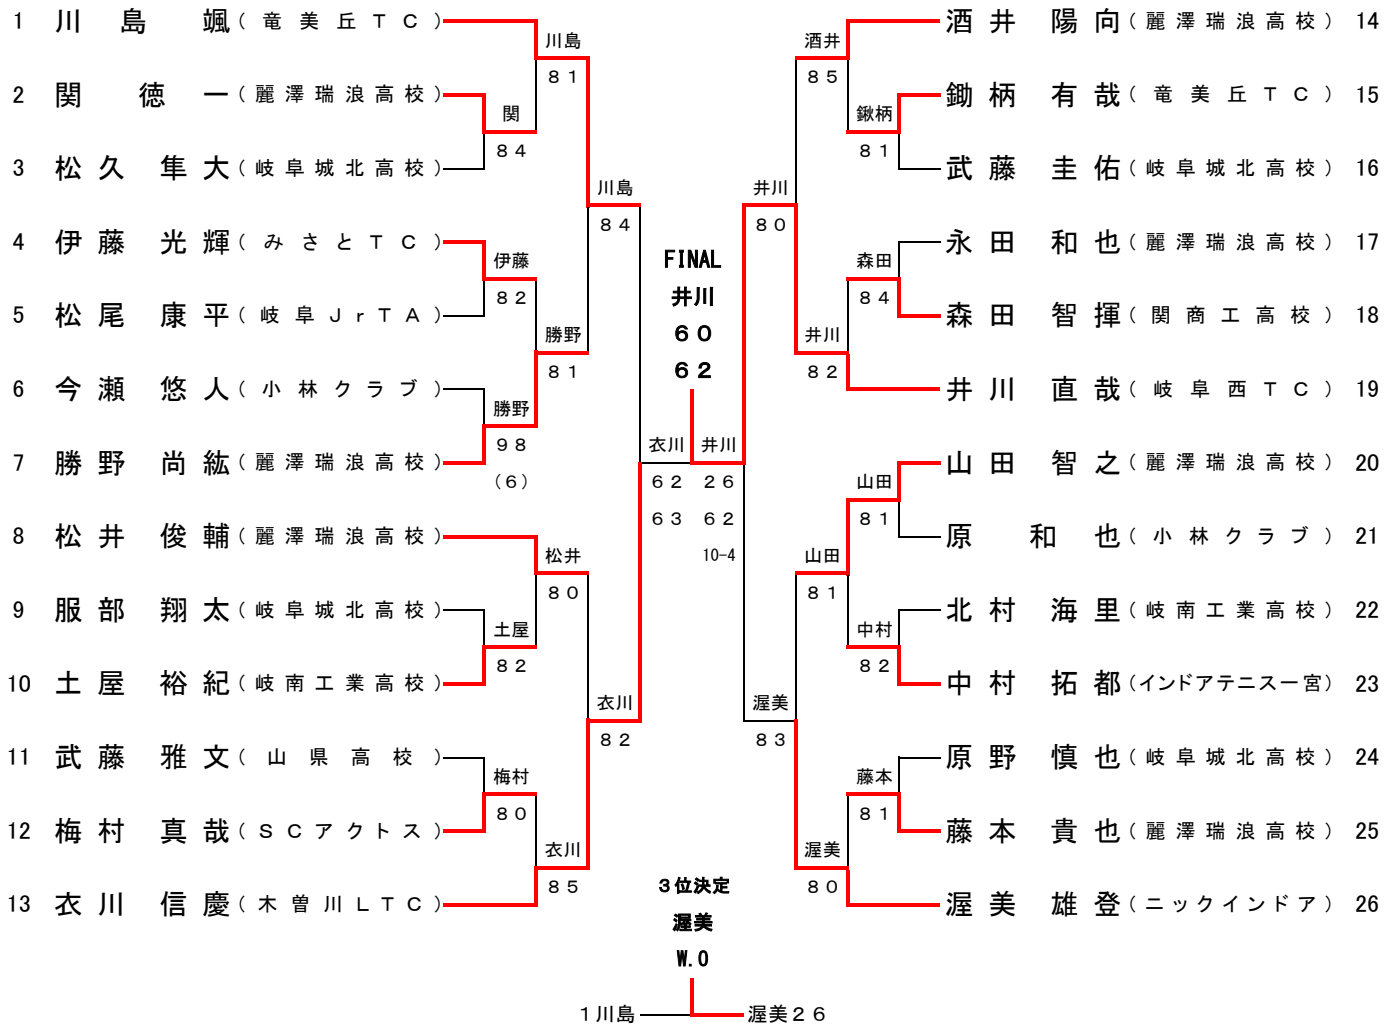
1 川 島 颯（竜美丘TC）
2 関 徳 一（麗澤瑞浪高校）
3 松久 隼大（岐阜城北高校）
4 伊藤 光輝（みさとTC）
5 松尾 康平（岐阜JrTA）
6 今瀬 悠人（小林クラブ）
7 勝野 尚紘（麗澤瑞浪高校）
8 松井 俊輔（麗澤瑞浪高校）
9 服部 翔太（岐阜城北高校）
10 土屋 裕紀（岐南工業高校）
11 武藤 雅文（山県高校）
12 梅村 真哉（SCアクトス）
13 衣川 信慶（木曽川LTC）

関 84
川島 81
伊藤 82
勝野 98 (6)
勝野 81
川島 84
土屋 82
松井 80
梅村 80
衣川 85
衣川 82

FINAL
井川
60
62

衣川 井川
62 26
63 62
10-4

3位決定
渥美
W.O
1川島 渥美26

酒井 85
鍬柄 81
森田 84
井川 82
井川 80
山田 81
中村 82
山田 81
藤本 81
渥美 80
渥美 83

酒井 陽向（麗澤瑞浪高校） 14
鍬柄 有哉（竜美丘TC） 15
武藤 圭佑（岐阜城北高校） 16
永田 和也（麗澤瑞浪高校） 17
森田 智揮（関商工高校） 18
井川 直哉（岐阜西TC） 19
山田 智之（麗澤瑞浪高校） 20
原 和 也（小林クラブ） 21
北村 海里（岐南工業高校） 22
中村 拓都（インドアテニス一宮） 23
原野 慎也（岐阜城北高校） 24
藤本 貴也（麗澤瑞浪高校） 25
渥美 雄登（ニックインドア） 26